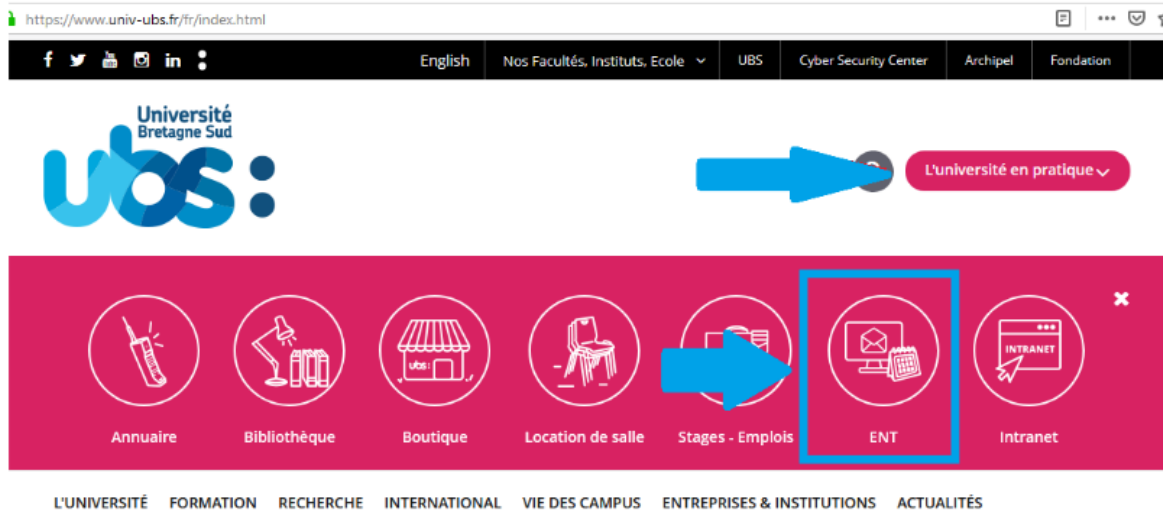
https://www.univ-ubs.fr/fr/index.html

English | Nos Facultés, Instituts, Ecole | UBS | Cyber Security Center | Archipel | Fondation

Université Bretagne Sud

ubs:

L'université en pratique

Annuaire

Bibliothèque

ubs:

Boutique

Location de salle

Stages - Emplois

ENT

INTRANET

Intranet

L'UNIVERSITÉ FORMATION RECHERCHE INTERNATIONAL VIE DES CAMPUS ENTREPRISES & INSTITUTIONS ACTUALITÉS